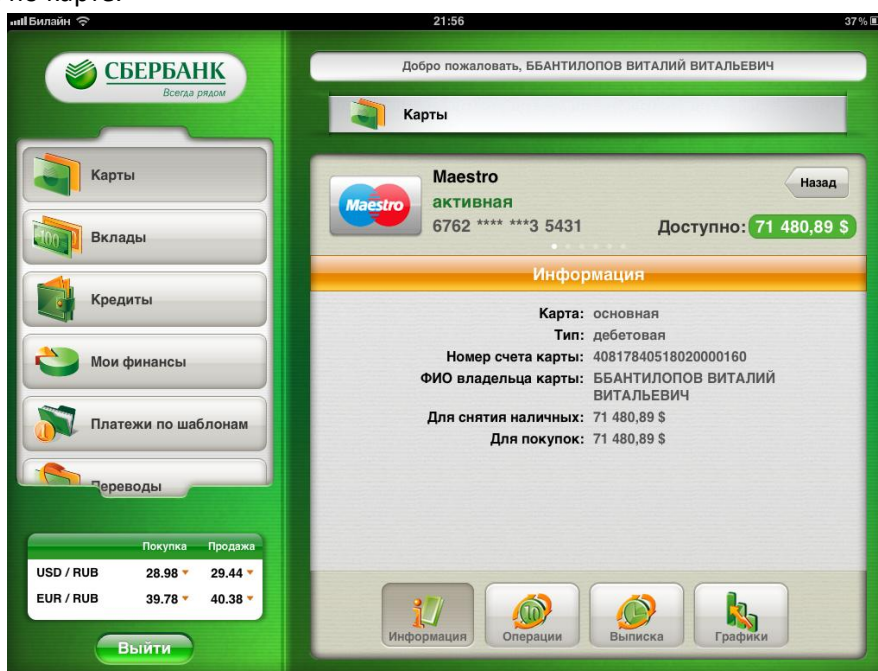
по карте.

Билайн 21:56 37%

СБЕРБАНК
Всегда рядом

Добро пожаловать, ББАНТИЛОПОВ ВИТАЛИЙ ВИТАЛЬЕВИЧ

Карты

Карты
Вклады
Кредиты
Мои финансы
Платежи по шаблонам
Переводы

| | Покупка | Продажа |
|---|---|---|
| USD / RUB | 28.98 | 29.44 |
| EUR / RUB | 39.78 | 40.38 |

Выйти

Maestro
Maestro
активная
6762 **** ***3 5431
Назад
Доступно: 71 480,89 $

Информация

Карта: основная
Тип: дебетовая
Номер счета карты: 40817840518020000160
ФИО владельца карты: ББАНТИЛОПОВ ВИТАЛИЙ ВИТАЛЬЕВИЧ
Для снятия наличных: 71 480,89 $
Для покупок: 71 480,89 $

Информация
Операции
Выписка
Графики